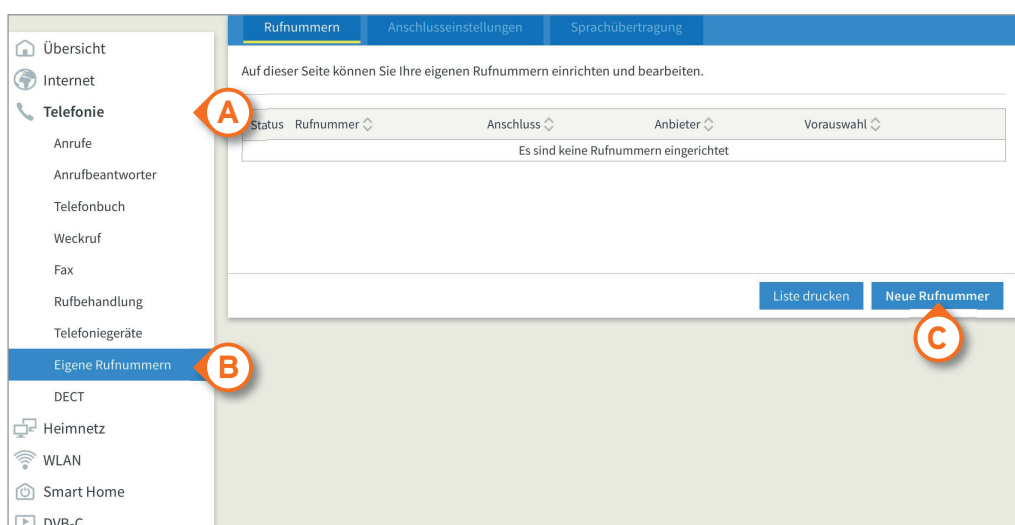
Rufnummern Anschlusseinstellungen Sprachübertragung

Übersicht
Internet
Telefonie
A
Anrufe
Anrufbeantworter
Telefonbuch
Weckruf
Fax
Rufbehandlung
Telefoniegeräte
Eigene Rufnummern
B
DECT
Heimnetz
WLAN
Smart Home
DVB-C

Auf dieser Seite können Sie Ihre eigenen Rufnummern einrichten und bearbeiten.

| Status | Rufnummer | Anschluss | Anbieter | Vorauswahl |
|---|---|---|---|---|
| Es sind keine Rufnummern eingerichtet | | | | |

Liste drucken
Neue Rufnummer
C